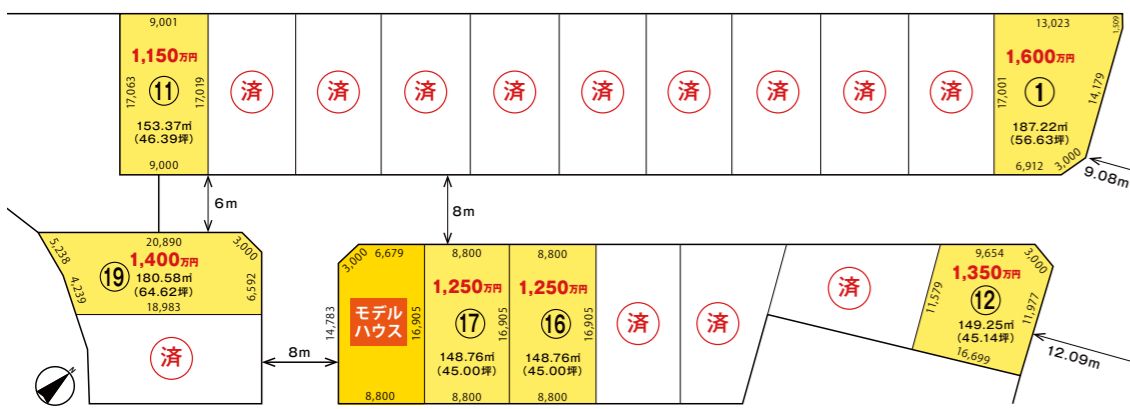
9,001
1,150万円
17,063
⑪
17,019
153.37㎡
(46.39坪)
9,000

済 済 済 済 済 済 済 済 済

13,023
1,509
1,600万円
17,001
①
14,179
187.22㎡
(56.63坪)
6,912
3,000
9.08m

6m
8m

20,890
5,238
3,000
1,400万円
⑲
180.58㎡
(64.62坪)
4,239
6,592
18,983
済

8m

3,000
6,679
14,783
モデルハウス
16,905
8,800

8,800
1,250万円
⑰
16,905
148.76㎡
(45.00坪)
8,800

8,800
1,250万円
⑯
16,905
148.76㎡
(45.00坪)
8,800

済 済 済

9,654
1,350万円
3,000
11,579
⑫
11,977
149.25㎡
(45.14坪)
16,699
12.09m